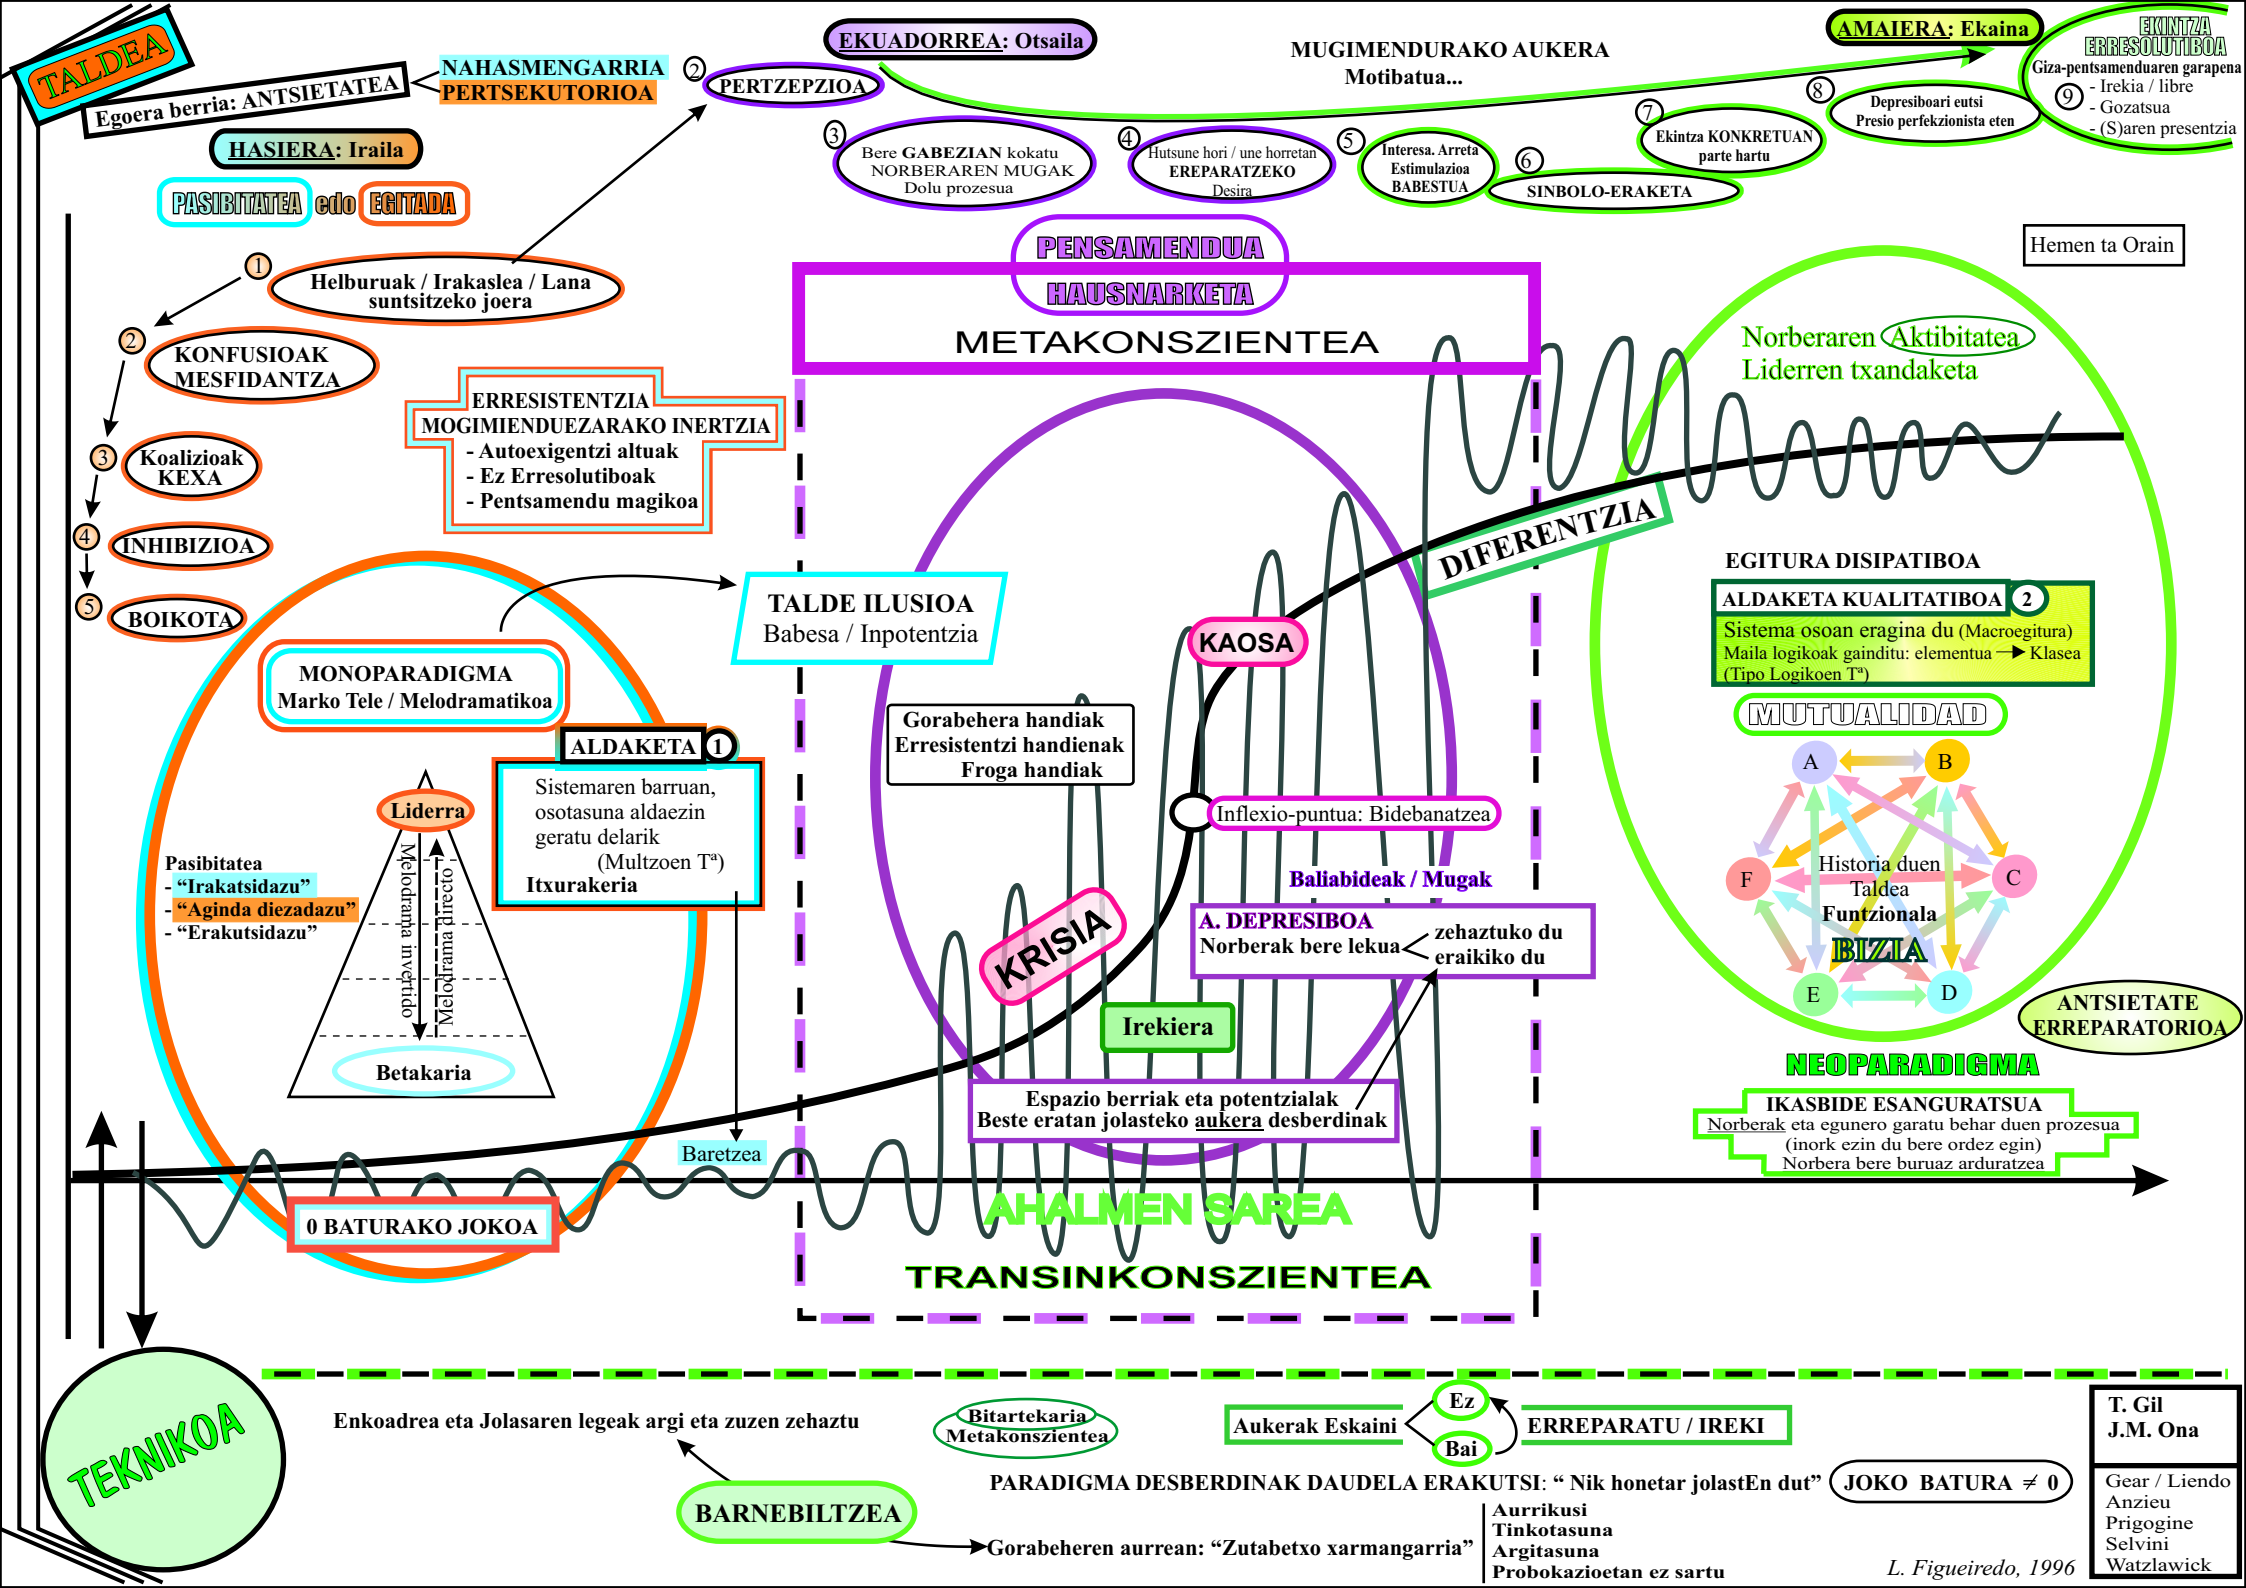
TALDEA
Egoera berria: ANTSIETATEA
NAHASMENGARRIA
PERTSEKUTORIOA
HASIERA: Iraila
PASIBITATEA edo EGITADA

① Helburuak / Irakaslea / Lana suntsitzeko joera
② KONFUSIOAK MESFIDANTZA
③ Koalizioak KEXA
④ INHIBIZIOA
⑤ BOIKOTA

EKUADORREA: Otsaila
MUGIMENDURAKO AUKERA
Motibatua...
AMAIERA: Ekaina
EKINTZA ERRESOLUTIBOA
Giza-pentsamenduaren garapena
⑨ - Irekia / libre
- Gozatsua
- (S)aren presentzia

② PERTZEPZIOA
③ Bere GABEZIAN kokatu NORBERAREN MUGAK Dolu prozesua
④ Hutsune hori / une horretan EREPARATZEKO Desira
⑤ Interesa. Arreta Estimulazioa BABESTUA
⑥ SINBOLO-ERAKETA
⑦ Ekintza KONKRETUAN parte hartu
⑧ Depresiboari eutsi Presio perfekzionista eten

PENSAMENDUA
HAUSNARKETA
METAKONSZIENTEA
Hemen ta Orain

ERRESISTENTZIA
MOGIMIENDUEZARAKO INERTZIA
- Autoexigentzi altuak
- Ez Erresolutiboak
- Pentsamendu magikoa

Norberaren Aktibitatea
Liderren txandaketa

DIFERENTZIA

TALDE ILUSIOA
Babesa / Inpotentzia

MONOPARADIGMA
Marko Tele / Melodramatikoa

ALDAKETA ①
Sistemaren barruan, osotasuna aldaezin geratu delarik (Multzoen Tª)
Itxurakeria

Liderra
Melodrama invertido
Melodrama directo
Betakaria

Pasibitatea
- "Irakatsidazu"
- "Aginda diezadazu"
- "Erakutsidazu"

Gorabehera handiak
Erresistentzi handienak
Froga handiak

KAOSA
Inflexio-puntua: Bidebanatzea
Baliabideak / Mugak
A. DEPRESIBOA
Norberak bere lekua zehaztuko du eraikiko du
KRISIA
Irekiera
Espazio berriak eta potentzialak
Beste eratan jolasteko aukera desberdinak

EGITURA DISIPATIBOA
ALDAKETA KUALITATIBOA ②
Sistema osoan eragina du (Macroegitura)
Maila logikoak gainditu: elementua → Klasea
(Tipo Logikoen Tª)
MUTUALIDAD
A B C D E F
Historia duen Taldea Funtzionala
BIZIA
ANTSIETATE ERREPARATORIOA
NEOPARADIGMA
IKASBIDE ESANGURATSUA
Norberak eta egunero garatu behar duen prozesua
(inork ezin du bere ordez egin)
Norbera bere buruaz arduratzea

Baretzea
0 BATURAKO JOKOA
AHALMEN SAREA
TRANSINKONSZIENTEA

TEKNIKOA
Enkoadrea eta Jolasaren legeak argi eta zuzen zehaztu
Bitartekaria
Metakonszientea
Aukerak Eskaini
Ez
Bai
ERREPARATU / IREKI
PARADIGMA DESBERDINAK DAUDELA ERAKUTSI: " Nik honetar jolastEn dut"
JOKO BATURA ≠ 0
BARNEBILTZEA
Gorabeheren aurrean: "Zutabetxo xarmangarria"
Aurrikusi
Tinkotasuna
Argitasuna
Probokazioetan ez sartu
L. Figueiredo, 1996
T. Gil
J.M. Ona
Gear / Liendo
Anzieu
Prigogine
Selvini
Watzlawick